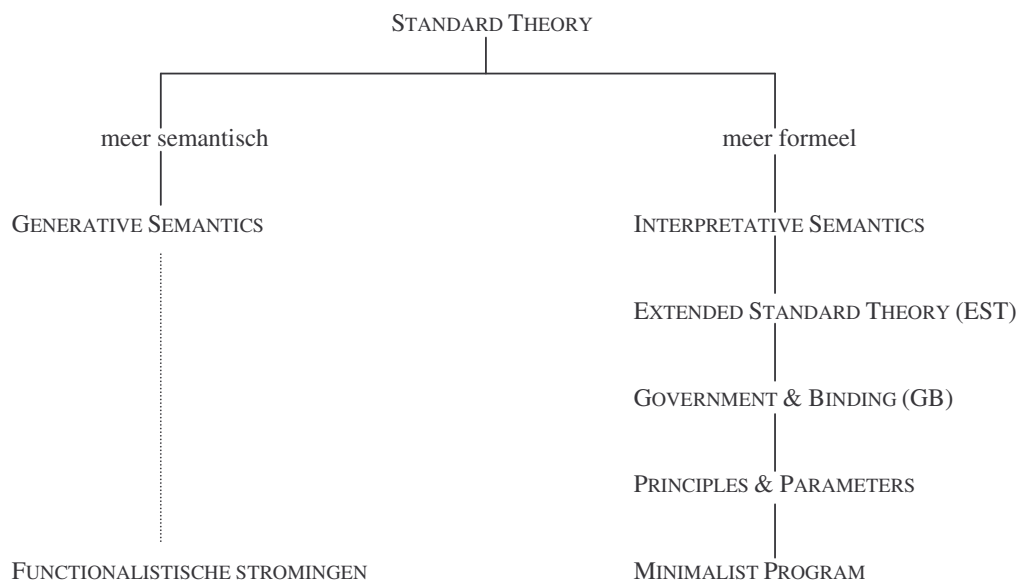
STANDARD THEORY

meer semantisch

meer formeel

GENERATIVE SEMANTICS

INTERPRETATIVE SEMANTICS

EXTENDED STANDARD THEORY (EST)

GOVERNMENT & BINDING (GB)

PRINCIPLES & PARAMETERS

FUNCTIONALISTISCHE STROMINGEN

MINIMALIST PROGRAM